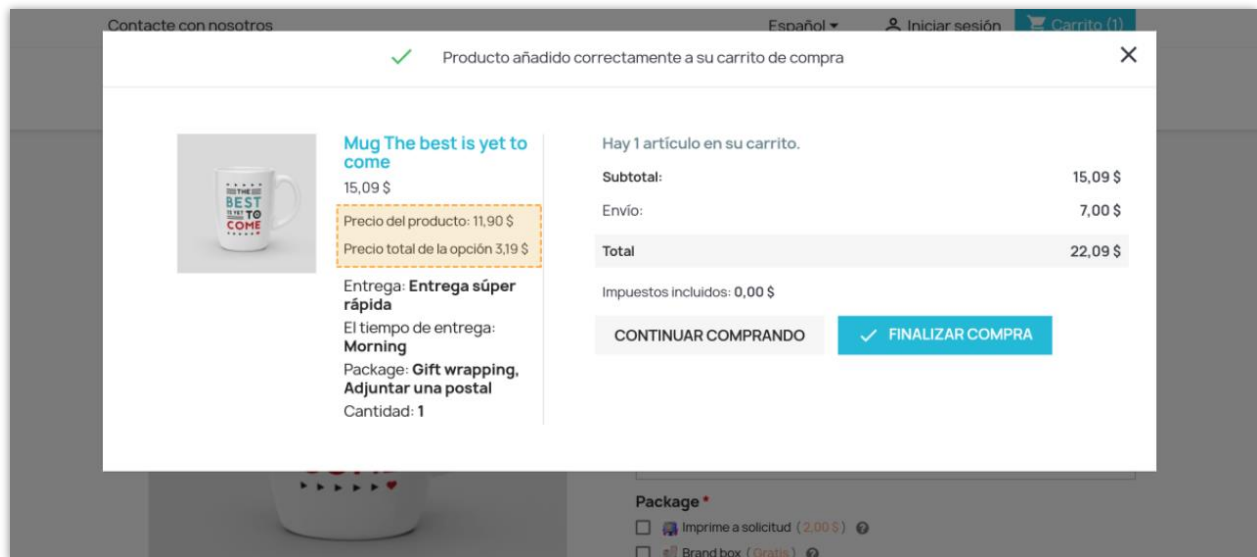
Contacte con nosotros

Español ▾

Iniciar sesión

Carrito (1)

Producto añadido correctamente a su carrito de compra

×

THE BEST IS YET TO COME

Mug The best is yet to come

15,09 $

Precio del producto: 11,90 $

Precio total de la opción 3,19 $

Entrega: **Entrega súper rápida**

El tiempo de entrega: **Morning**

Package: **Gift wrapping, Adjuntar una postal**

Cantidad: **1**

Hay 1 artículo en su carrito.

| | |
|---|---|
| Subtotal: | 15,09 $ |
| Envío: | 7,00 $ |
| Total | 22,09 $ |

Impuestos incluidos: **0,00 $**

CONTINUAR COMPRANDO

FINALIZAR COMPRA

Package *

Imprime a solicitud ( 2,00 $ )

Brand box ( Gratis )